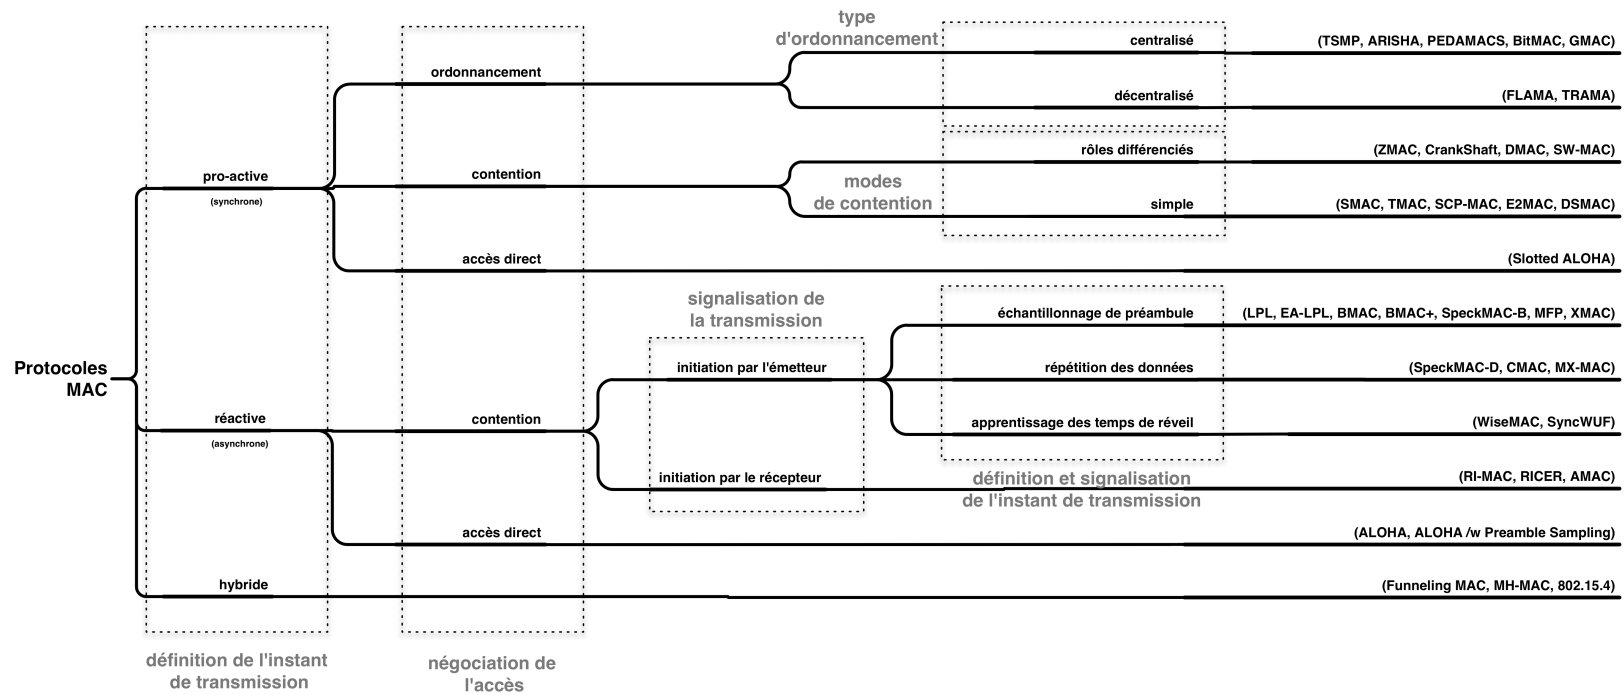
Protocoles MAC

pro-active
(synchrone)

ordonnancement

type d'ordonnancement

centralisé (TSMP, ARISHA, PEDAMACS, BitMAC, GMAC)

décentralisé (FLAMA, TRAMA)

contention

modes de contention

rôles différenciés (ZMAC, CrankShaft, DMAC, SW-MAC)

simple (SMAC, TMAC, SCP-MAC, E2MAC, DSMAC)

accès direct (Slotted ALOHA)

réactive
(asynchrone)

contention

signalisation de la transmission

initiation par l'émetteur

échantillonnage de préambule (LPL, EA-LPL, BMAC, BMAC+, SpeckMAC-B, MFP, XMAC)

répétition des données (SpeckMAC-D, CMAC, MX-MAC)

apprentissage des temps de réveil (WiseMAC, SyncWUF)

définition et signalisation de l'instant de transmission

initiation par le récepteur (RI-MAC, RICER, AMAC)

accès direct (ALOHA, ALOHA /w Preamble Sampling)

hybride (Funneling MAC, MH-MAC, 802.15.4)

définition de l'instant de transmission

négociation de l'accès